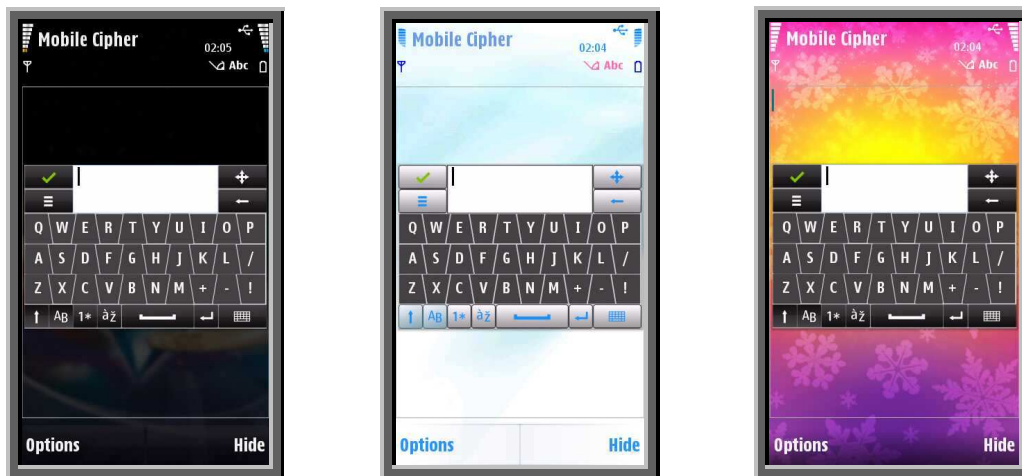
Mobile Cipher
02:05
Abc

Q W E R T Y U I O P
A S D F G H J K L /
Z X C V B N M + - !
AB 1* àž

Options
Hide

Mobile Cipher
02:04
Abc

Q W E R T Y U I O P
A S D F G H J K L /
Z X C V B N M + - !
AB 1* àž

Options
Hide

Mobile Cipher
02:04
Abc

Q W E R T Y U I O P
A S D F G H J K L /
Z X C V B N M + - !
AB 1* àž

Options
Hide